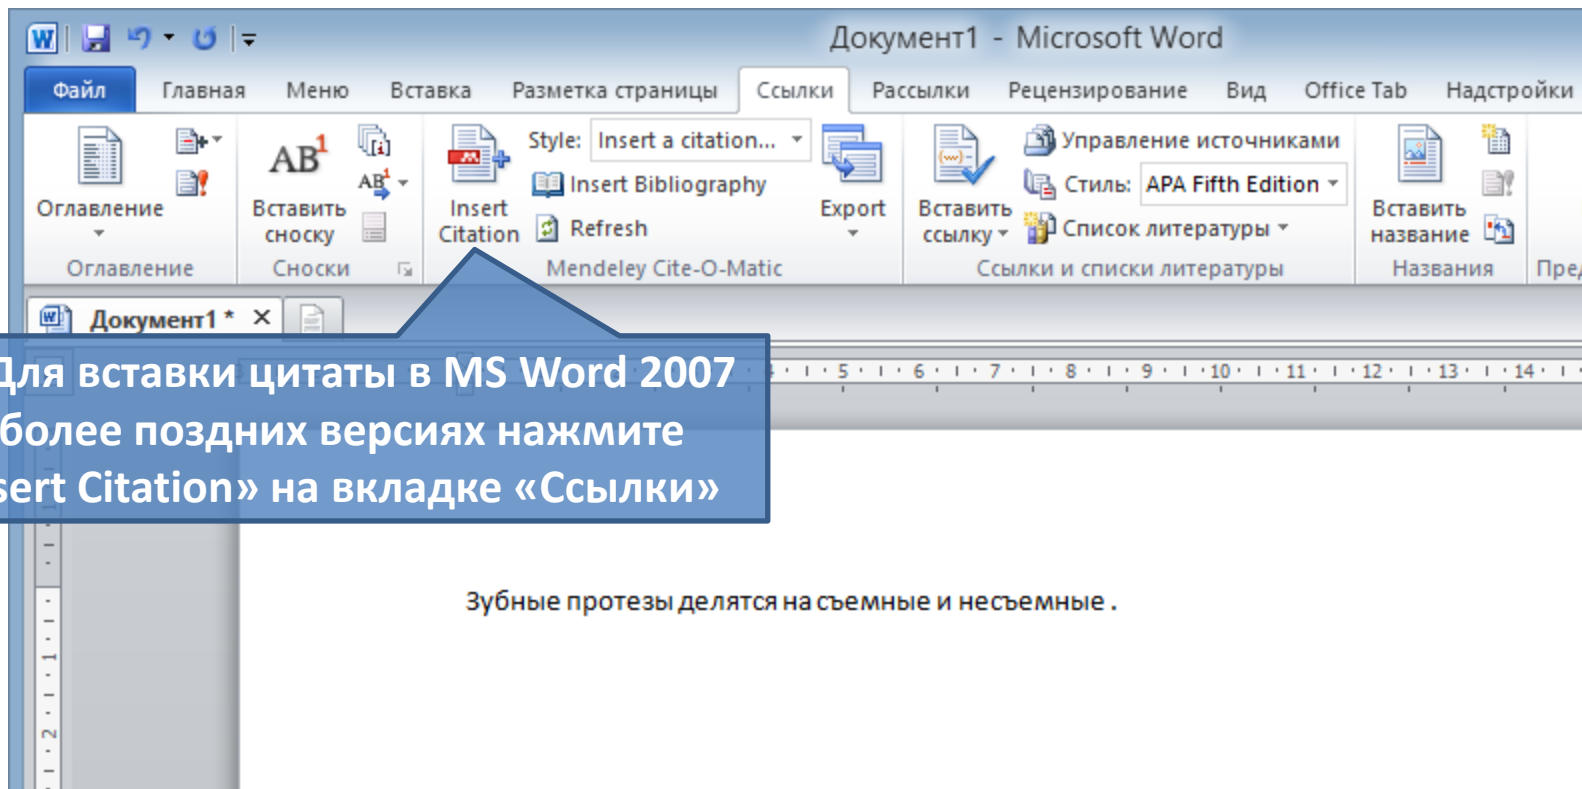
Документ1 - Microsoft Word

Файл Главная Меню Вставка Разметка страницы Ссылки Рассылки Рецензирование Вид Office Tab Надстройки

Оглавление
Вставить сноску
Insert Citation
Style: Insert a citation...
Insert Bibliography
Refresh
Export
Вставить ссылку
Управление источниками
Стиль: APA Fifth Edition
Список литературы
Вставить название

Оглавление Сноски Mendeley Cite-O-Matic Ссылки и списки литературы Названия Пре

Документ1 * ×

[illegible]ля вставки цитаты в MS Word 2007 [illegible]более поздних версиях нажмите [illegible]sert Citation» на вкладке «Ссылки»

5 6 7 8 9 10 11 12 13 14

Зубные протезы делятся на съемные и несъемные .